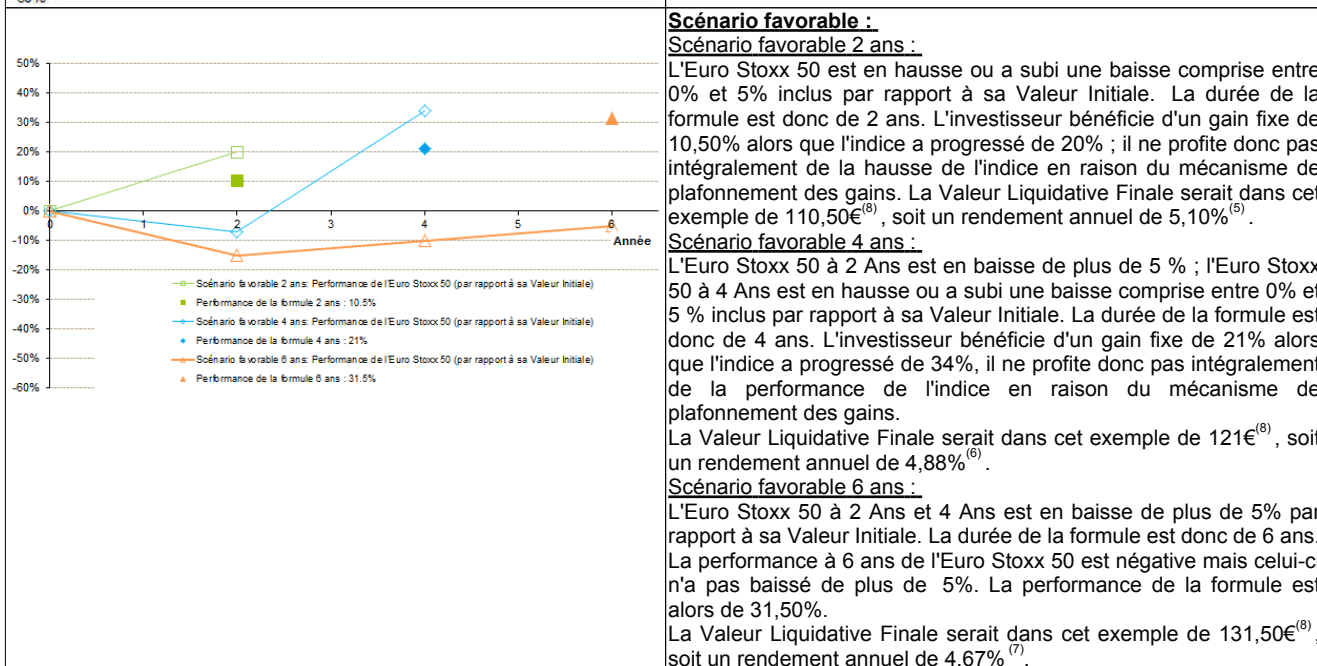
50%
40%
30%
20%
10%
0%
-10%
-20%
-30%
-40%
-50%
-60%

0 1 2 3 4 5 6 Année

Scénario favorable 2 ans: Performance de l'Euro Stoxx 50 (par rapport à sa Valeur Initiale)
Performance de la formule 2 ans : 10.5%
Scénario favorable 4 ans: Performance de l'Euro Stoxx 50 (par rapport à sa Valeur Initiale)
Performance de la formule 4 ans : 21%
Scénario favorable 6 ans: Performance de l'Euro Stoxx 50 (par rapport à sa Valeur Initiale)
Performance de la formule 6 ans : 31.5%

Scénario favorable :
Scénario favorable 2 ans :
L'Euro Stoxx 50 est en hausse ou a subi une baisse comprise entre 0% et 5% inclus par rapport à sa Valeur Initiale. La durée de la formule est donc de 2 ans. L'investisseur bénéficie d'un gain fixe de 10,50% alors que l'indice a progressé de 20% ; il ne profite donc pas intégralement de la hausse de l'indice en raison du mécanisme de plafonnement des gains. La Valeur Liquidative Finale serait dans cet exemple de 110,50€$^{(8)}$, soit un rendement annuel de 5,10%$^{(5)}$.
Scénario favorable 4 ans :
L'Euro Stoxx 50 à 2 Ans est en baisse de plus de 5 % ; l'Euro Stoxx 50 à 4 Ans est en hausse ou a subi une baisse comprise entre 0% et 5 % inclus par rapport à sa Valeur Initiale. La durée de la formule est donc de 4 ans. L'investisseur bénéficie d'un gain fixe de 21% alors que l'indice a progressé de 34%, il ne profite donc pas intégralement de la performance de l'indice en raison du mécanisme de plafonnement des gains.
La Valeur Liquidative Finale serait dans cet exemple de 121€$^{(8)}$, soit un rendement annuel de 4,88%$^{(6)}$.
Scénario favorable 6 ans :
L'Euro Stoxx 50 à 2 Ans et 4 Ans est en baisse de plus de 5% par rapport à sa Valeur Initiale. La durée de la formule est donc de 6 ans. La performance à 6 ans de l'Euro Stoxx 50 est négative mais celui-ci n'a pas baissé de plus de 5%. La performance de la formule est alors de 31,50%.
La Valeur Liquidative Finale serait dans cet exemple de 131,50€$^{(8)}$, soit un rendement annuel de 4,67%$^{(7)}$.